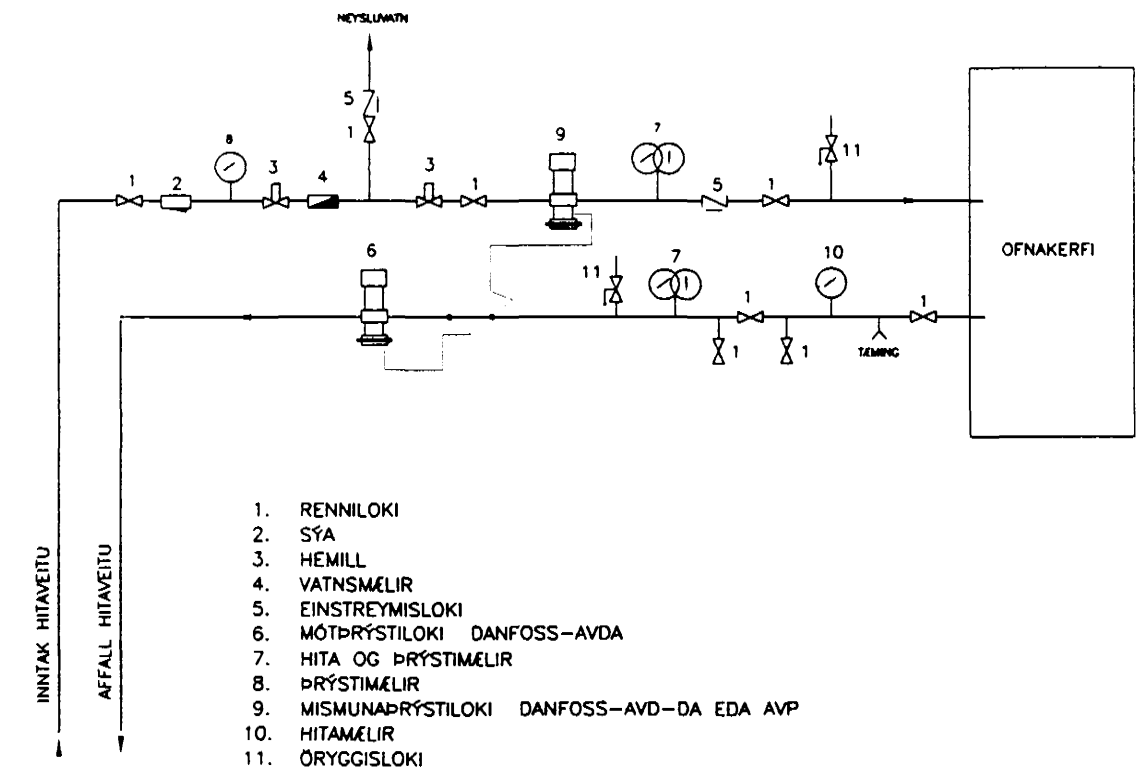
NEYSLUVATN

5
1
8
9
7
11
1
2
3
4
3
1
5
1

OFNAKERFI

6
11
7
10
1
1
1
1
TÆMING

INNTAK HITAVEITU
AFFALL HITAVEITU

1. RENNILOKI
2. SÍA
3. HEMILL
4. VATNSMÆLIR
5. EINSTREYMISLOKI
6. MÓTÞRÝSTILOKI DANFOSS-AVDA
7. HITA OG ÞRÝSTIMÆLIR
8. ÞRÝSTIMÆLIR
9. MISMUNAÞRÝSTILOKI DANFOSS-AVD-DA EÐA AVP
10. HITAMÆLIR
11. ÖRYGGISLOKI